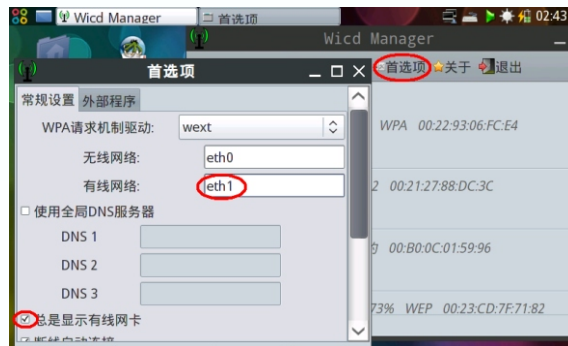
Wicd Manager
首选项
02:43
Wicd Manager
首选项
首选项
关于
退出
常规设置
外部程序
WPA请求机制驱动:
wext
无线网络:
eth0
有线网络:
eth1
使用全局DNS服务器
DNS 1
DNS 2
DNS 3
总是显示有线网卡
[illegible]
WPA 00:22:93:06:FC:E4
2 00:21:27:88:DC:3C
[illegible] 00:B0:0C:01:59:96
73% WEP 00:23:CD:7F:71:82